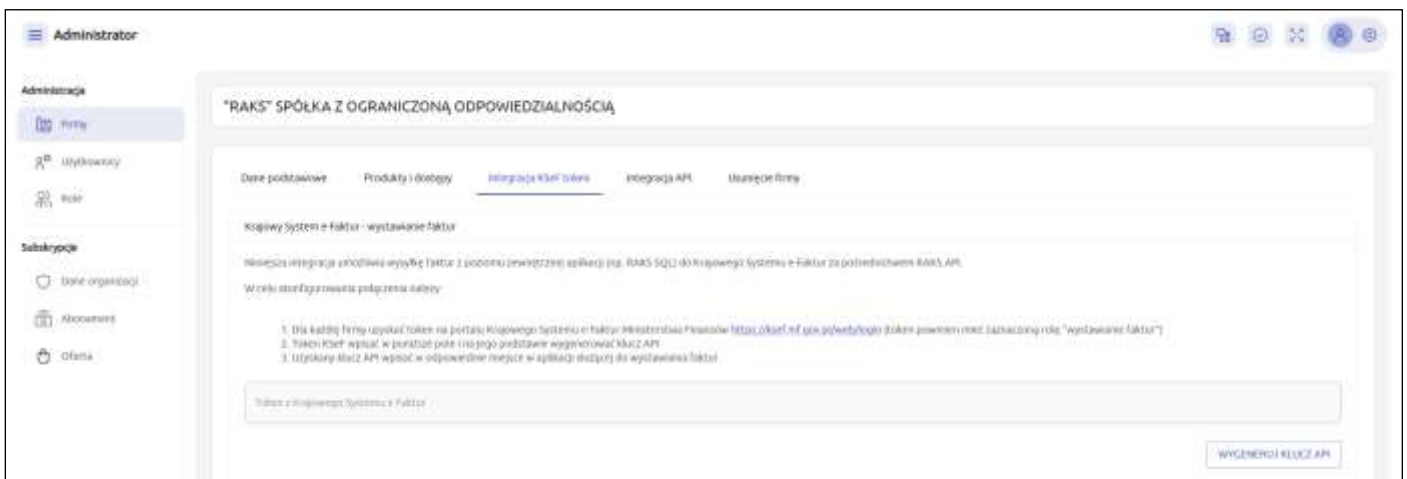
Administrator

Administracja

Firmy

Użytkownicy

Role

Subskrypcje

Dane organizacji

Abonament

Oferta

"RAKS" SPÓŁKA Z OGRANICZONĄ ODPOWIEDZIALNOŚCIĄ

Dane podstawowe

Produkty i dostępy

Integracja KSeF token

Integracja API

Usunięcie firmy

Krajowy System e-Faktur - wystawianie faktur

Niniejsza integracja umożliwia wysyłkę faktur z poziomu zewnętrznej aplikacji (np. RAKS SQL) do Krajowego Systemu e-Faktur za pośrednictwem RAKS API.

W celu skonfigurowania połączenia należy:

1. Dla każdej firmy uzyskać token na portalu Krajowego Systemu e-Faktur Ministerstwa Finansów https://ksef.mf.gov.pl/web/login (token powinien mieć zaznaczoną rolę "wystawianie faktur")
2. Token KSeF wpisać w poniższe pole i na jego podstawie wygenerować klucz API.
3. Uzyskany klucz API wpisać w odpowiednie miejsce w aplikacji służącej do wystawiania faktur.

Token z Krajowego Systemu e-Faktur

WYGENERUJ KLUCZ API